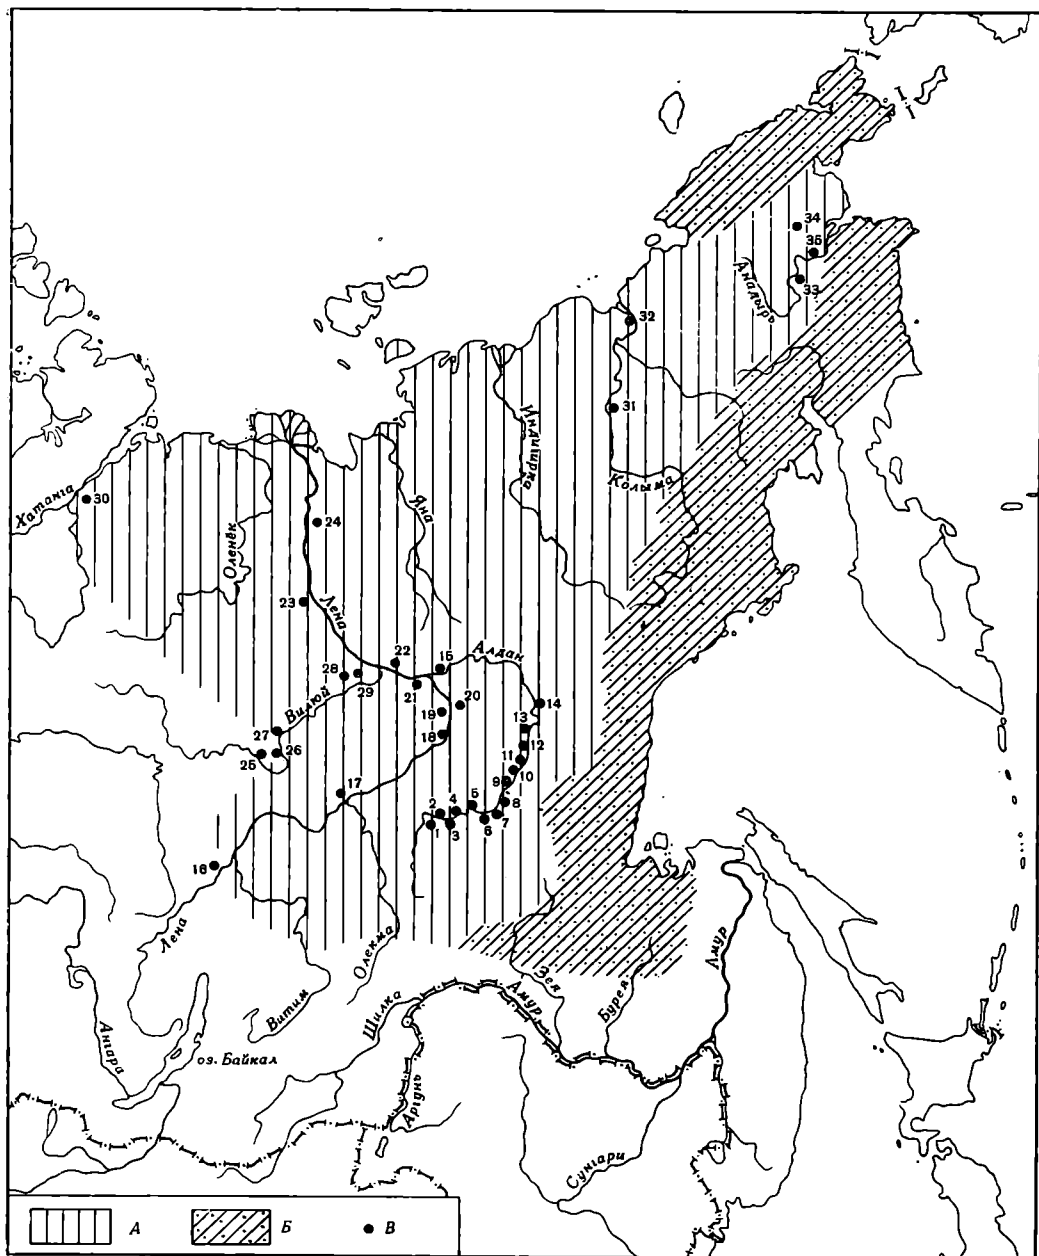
34
35
33
Анадырь
32
31
Индигирка
Колыма
Хатанга
30
24
Оленёк
Яна
23
Лена
22
15
Алдан
28
29
21
20
14
Вилюй
19
13
27
18
12
25
26
11
10
9
8
17
2
4
5
7
1
3
6
16
Лена
Олекма
Витим
Ангара
оз. Байкал
Шилка
Аргунь
Амур
Зея
Бурея
Амур
Сунгари
A
Б
В